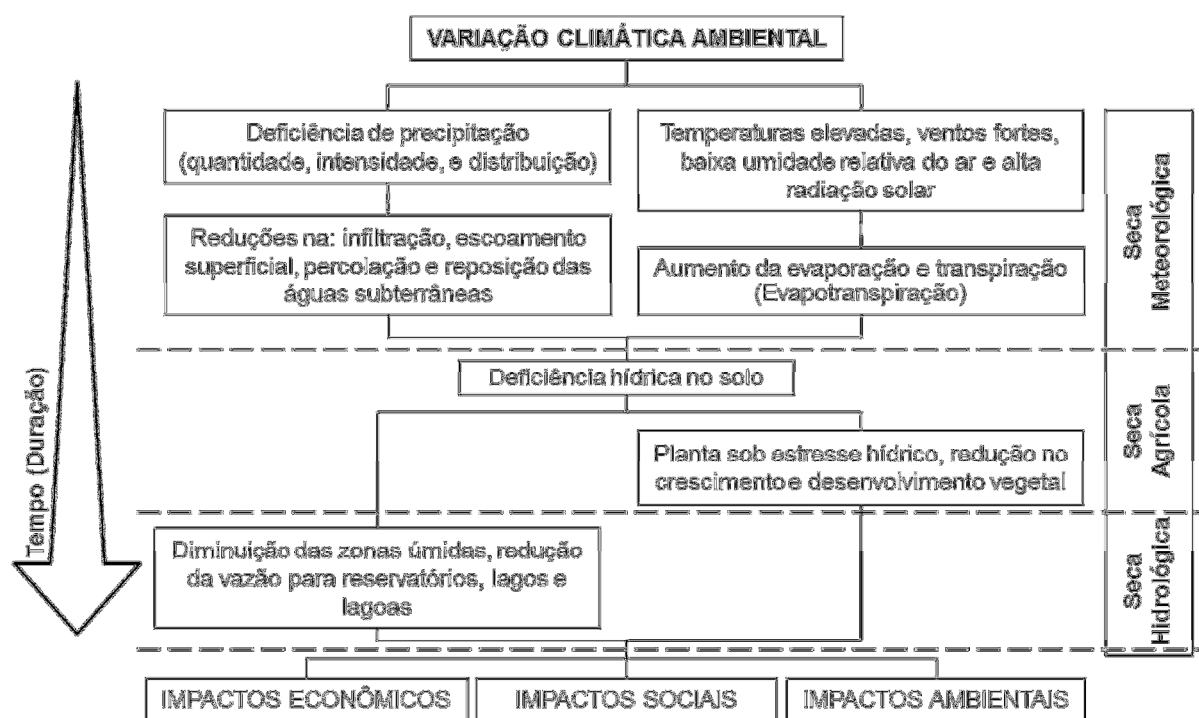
VARIAÇÃO CLIMÁTICA AMBIENTAL

Deficiência de precipitação (quantidade, intensidade, e distribuição)

Temperaturas elevadas, ventos fortes, baixa umidade relativa do ar e alta radiação solar

Reduções na: infiltração, escoamento superficial, percolação e reposição das águas subterrâneas

Aumento da evaporação e transpiração (Evapotranspiração)

Seca Meteorológica

Deficiência hídrica no solo

Planta sob estresse hídrico, redução no crescimento e desenvolvimento vegetal

Seca Agrícola

Tempo (Duração)

Diminuição das zonas úmidas, redução da vazão para reservatórios, lagos e lagoas

Seca Hidrológica

IMPACTOS ECONÔMICOS

IMPACTOS SOCIAIS

IMPACTOS AMBIENTAIS